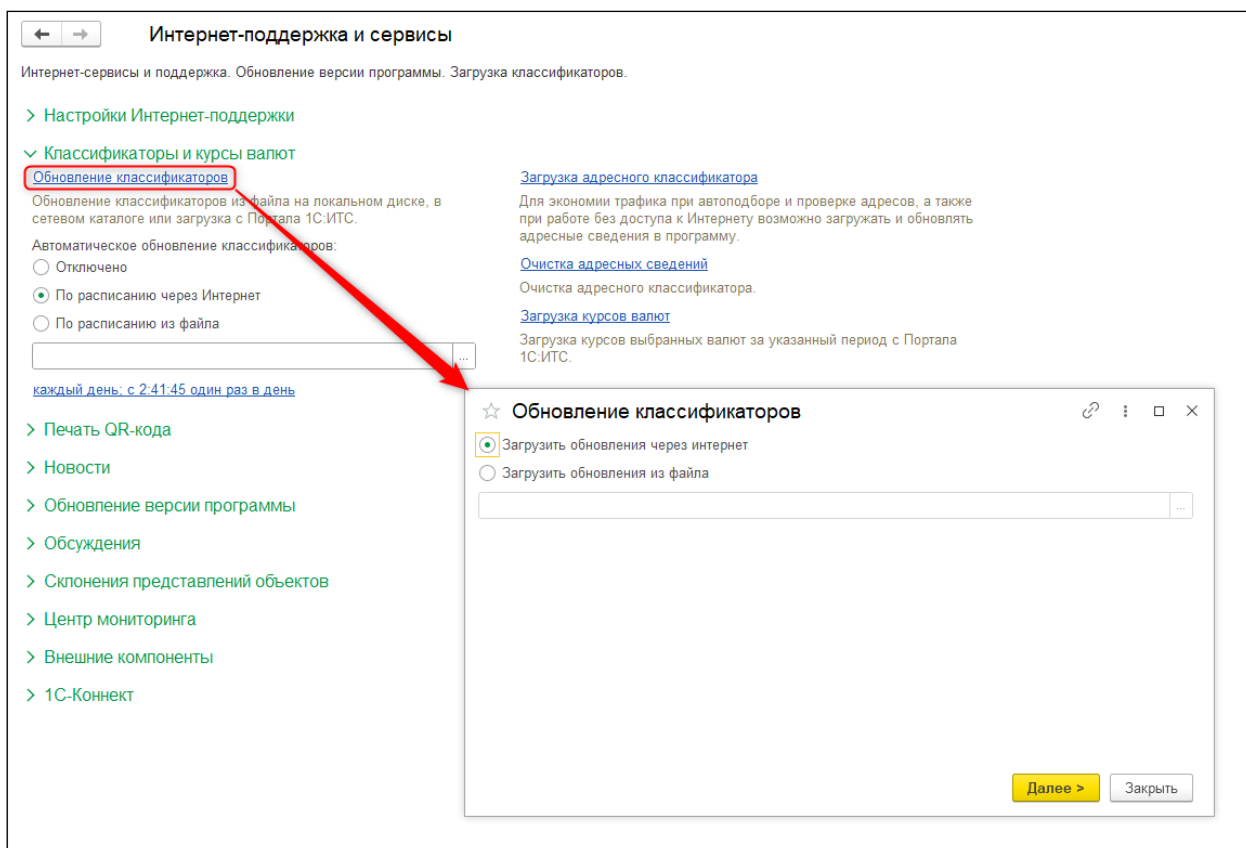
Интернет-поддержка и сервисы

Интернет-сервисы и поддержка. Обновление версии программы. Загрузка классификаторов.

> Настройки Интернет-поддержки

> Классификаторы и курсы валют

Обновление классификаторов

Обновление классификаторов из файла на локальном диске, в сетевом каталоге или загрузка с Портала 1С:ИТС.

Автоматическое обновление классификаторов:

Отключено

По расписанию через Интернет

По расписанию из файла

...

каждый день; с 2:41:45 один раз в день

Загрузка адресного классификатора

Для экономии трафика при автоподборе и проверке адресов, а также при работе без доступа к Интернету возможно загружать и обновлять адресные сведения в программу.

Очистка адресных сведений

Очистка адресного классификатора.

Загрузка курсов валют

Загрузка курсов выбранных валют за указанный период с Портала 1С:ИТС.

> Печать QR-кода

> Новости

> Обновление версии программы

> Обсуждения

> Склонения представлений объектов

> Центр мониторинга

> Внешние компоненты

> 1С-Коннект

Обновление классификаторов

Загрузить обновления через интернет

Загрузить обновления из файла

...

Далее >

Закрыть